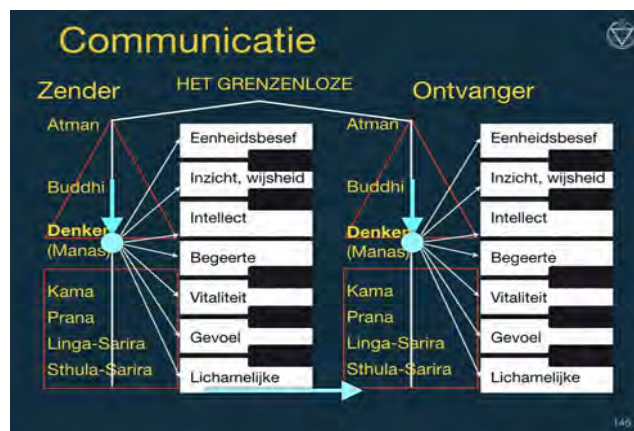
Communicatie

Zender

HET GRENZENLOZE

Ontvanger

Atman

Buddhi

Denker
(Manas)

Kama
Prana
Linga-Sarira
Sthula-Sarira

Eenheidsbesef
Inzicht, wijsheid
Intellect
Begeerte
Vitaliteit
Gevoel
Lichamelijke

Atman

Buddhi

Denker
(Manas)

Kama
Prana
Linga-Sarira
Sthula-Sarira

Eenheidsbesef
Inzicht, wijsheid
Intellect
Begeerte
Vitaliteit
Gevoel
Lichamelijke

146